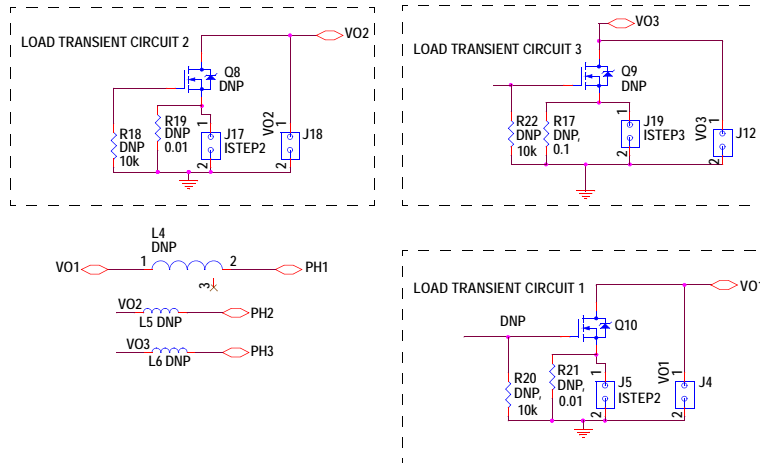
LOAD TRANSIENT CIRCUIT 2

VO2

Q8
DNP

R19
DNP
0.01

R18
DNP
10k

J17
ISTEP2

1
2

VO2

1
2

J18

LOAD TRANSIENT CIRCUIT 3

VO3

Q9
DNP

R22
DNP
10k

R17
DNP,
0.1

J19
ISTEP3

1
2

VO3

1
2

J12

L4
DNP

VO1

1

2

3

PH1

VO2

L5 DNP

PH2

VO3

L6 DNP

PH3

LOAD TRANSIENT CIRCUIT 1

VO1

DNP

Q10

R20
DNP,
10k

R21
DNP,
0.01

J5
ISTEP2

1
2

VO1

1
2

J4